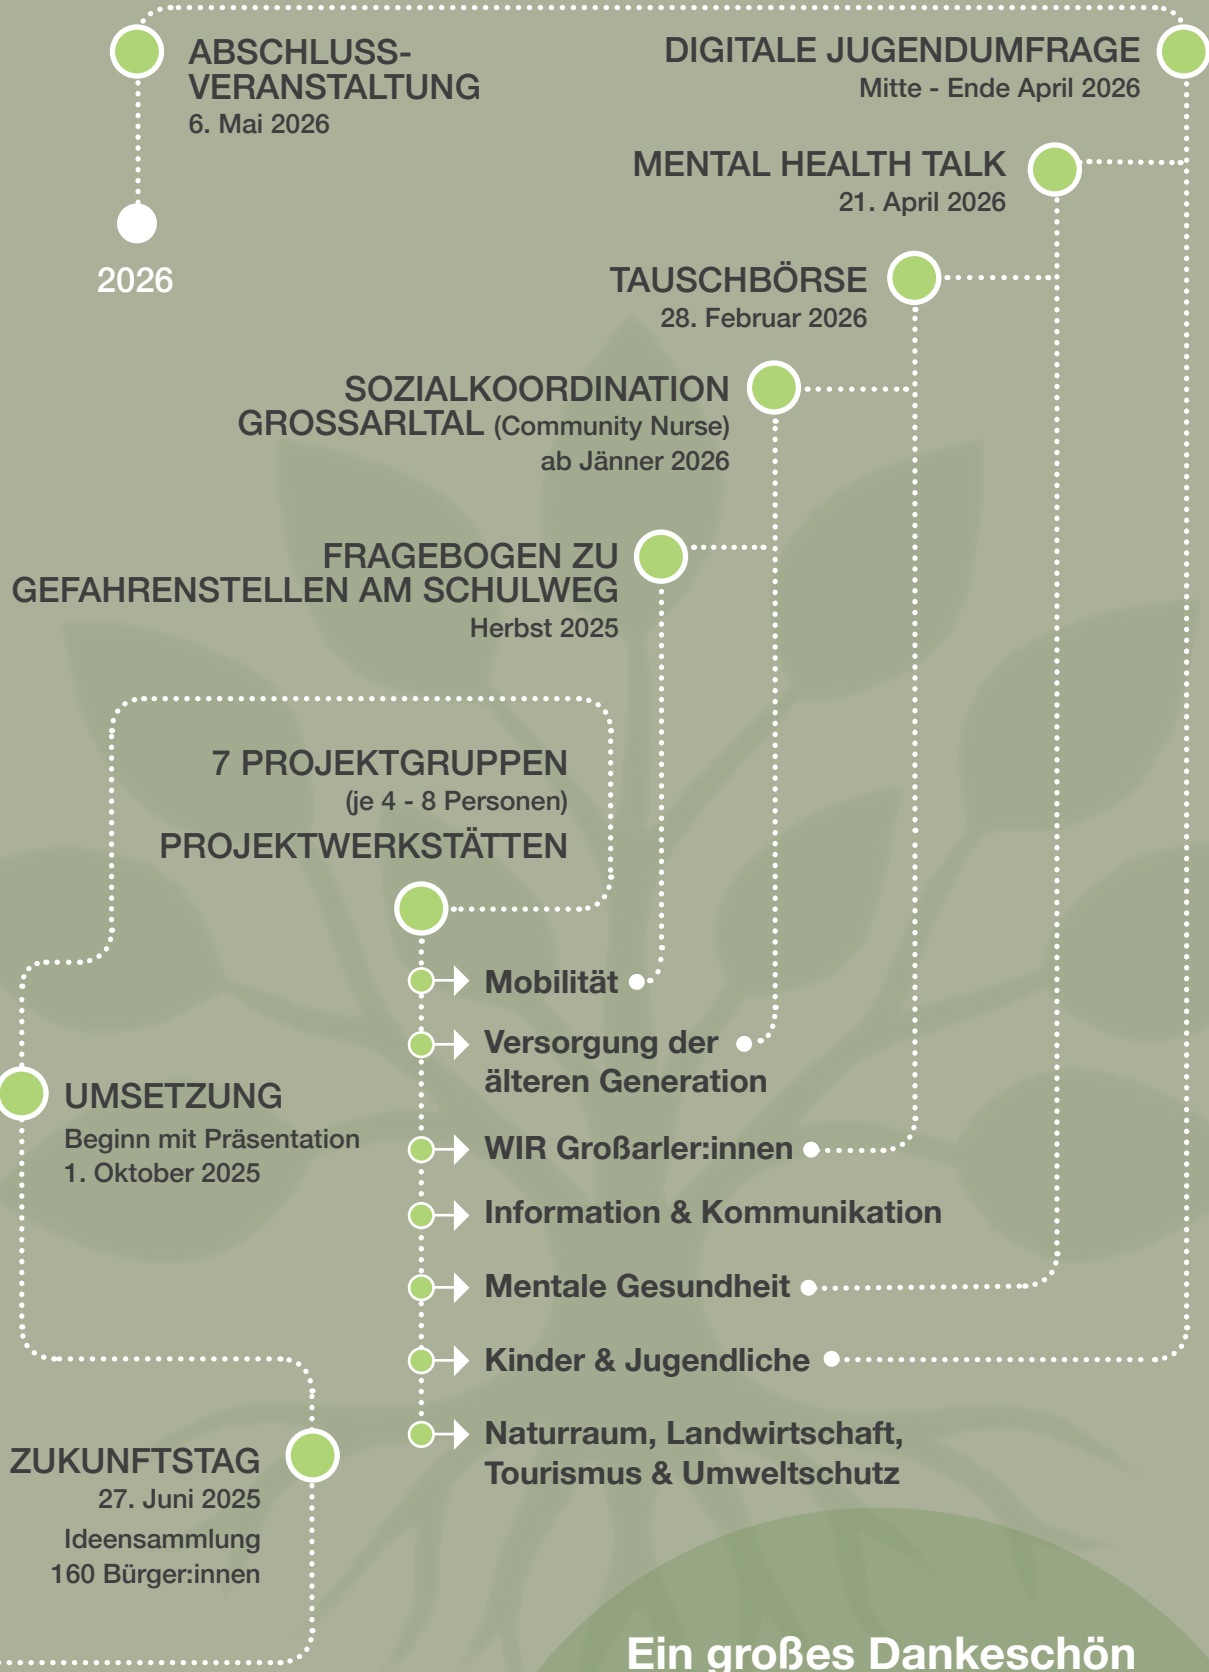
ABSCHLUSS-VERANSTALTUNG
6. Mai 2026

2026

DIGITALE JUGENDUMFRAGE
Mitte - Ende April 2026

MENTAL HEALTH TALK
21. April 2026

TAUSCHBÖRSE
28. Februar 2026

SOZIALKOORDINATION GROSSARLTAL (Community Nurse)
ab Jänner 2026

FRAGEBOGEN ZU GEFAHRENSTELLEN AM SCHULWEG
Herbst 2025

7 PROJEKTGRUPPEN
(je 4 - 8 Personen)
PROJEKTWERKSTÄTTEN

Mobilität

Versorgung der älteren Generation

WIR Großarler:innen

Information & Kommunikation

Mentale Gesundheit

Kinder & Jugendliche

Naturraum, Landwirtschaft, Tourismus & Umweltschutz

UMSETZUNG
Beginn mit Präsentation
1. Oktober 2025

ZUKUNFTSTAG
27. Juni 2025
Ideensammlung
160 Bürger:innen

Ein großes Dankeschön